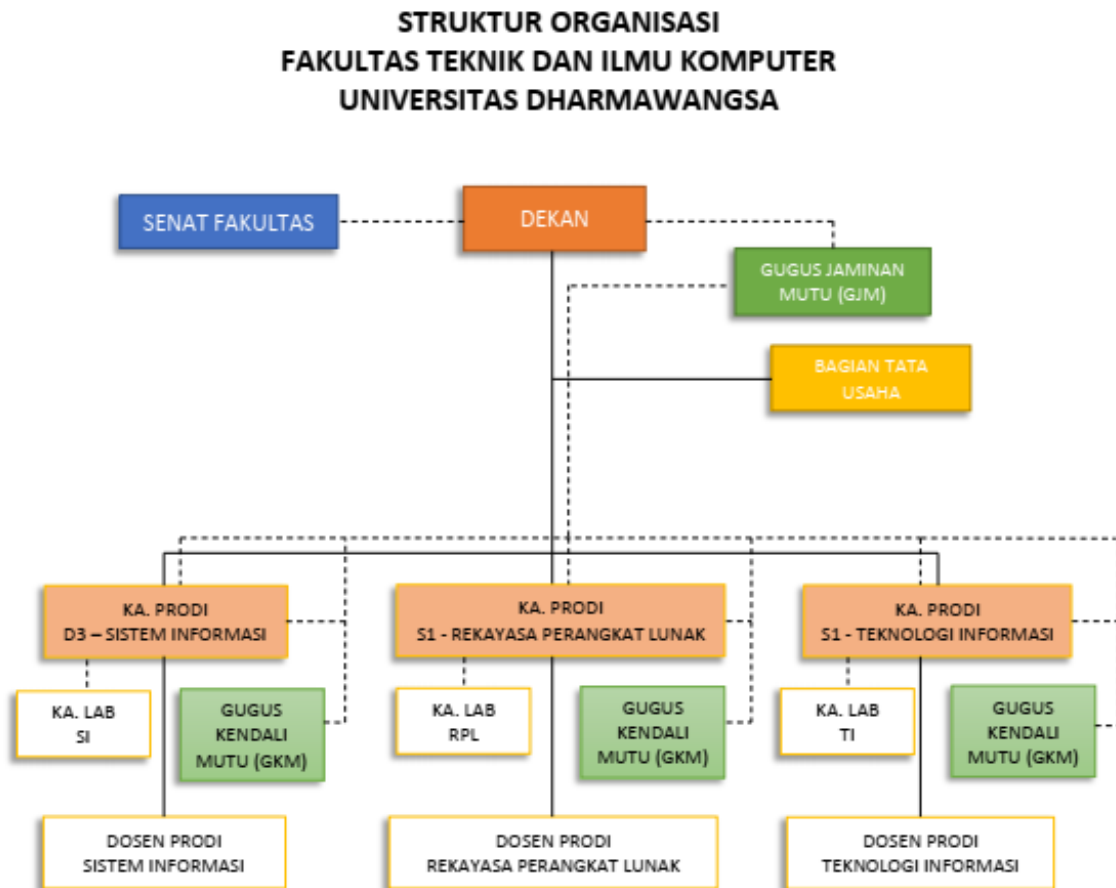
STRUKTUR ORGANISASI
FAKULTAS TEKNIK DAN ILMU KOMPUTER
UNIVERSITAS DHARMAWANGSA

SENAT FAKULTAS

DEKAN

GUGUS JAMINAN MUTU (GJM)

BAGIAN TATA USAHA

KA. PRODI
D3 – SISTEM INFORMASI

KA. PRODI
S1 - REKAYASA PERANGKAT LUNAK

KA. PRODI
S1 - TEKNOLOGI INFORMASI

KA. LAB
SI

GUGUS KENDALI MUTU (GKM)

KA. LAB
RPL

GUGUS KENDALI MUTU (GKM)

KA. LAB
TI

GUGUS KENDALI MUTU (GKM)

DOSEN PRODI
SISTEM INFORMASI

DOSEN PRODI
REKAYASA PERANGKAT LUNAK

DOSEN PRODI
TEKNOLOGI INFORMASI